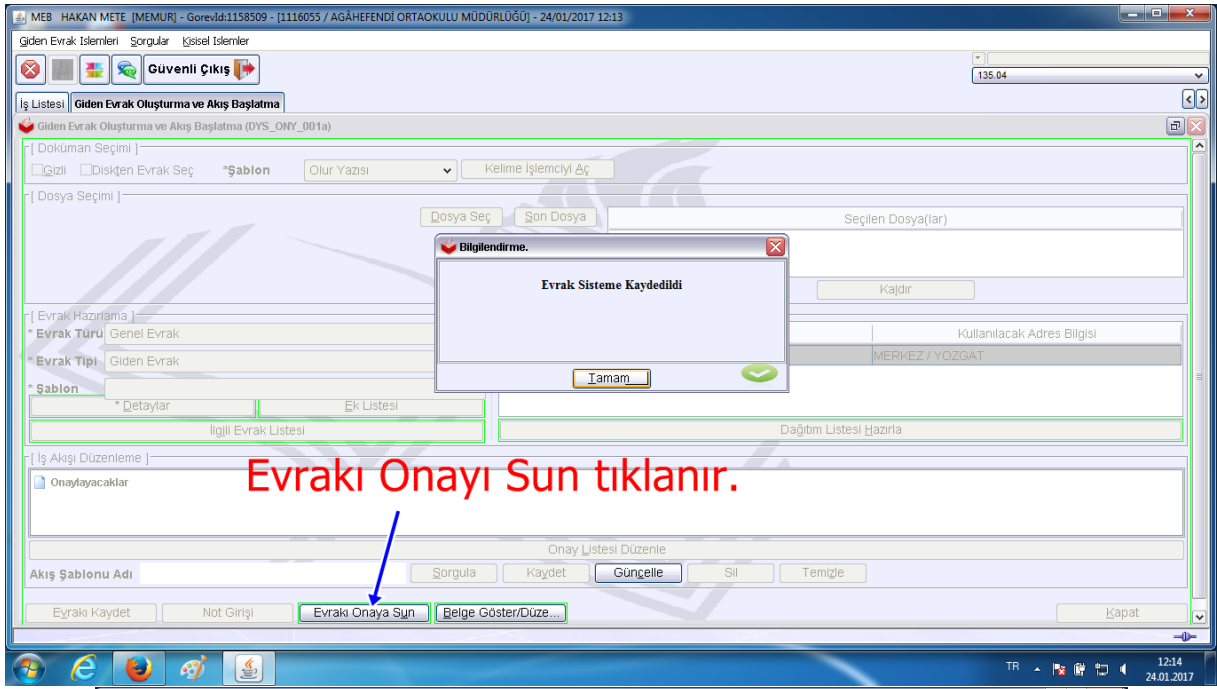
MEB HAKAN METE [MEMUR] - GorevId:1158509 - [1116055 / AGÂHEFENDİ ORTAOKULU MÜDÜRLÜĞÜ] - 24/01/2017 12:13

Giden Evrak Islemleri Sorgular Kisisel Islemler

Güvenli Çıkış

135.04

İş Listesi Giden Evrak Oluşturma ve Akış Başlatma

Giden Evrak Oluşturma ve Akış Başlatma (DYS_ONY_001a)

[ Doküman Seçimi ]
Gizli Diskten Evrak Seç *Şablon Olur Yazısı Kelime İşlemciyi Aç

[ Dosya Seçimi ]
Dosya Seç Son Dosya Seçilen Dosya(lar)
Kaldır

[ Evrak Hazırlama ]
* Evrak Türü Genel Evrak
* Evrak Tipi Giden Evrak
* Şablon
* Detaylar Ek Listesi
İlgili Evrak Listesi
Kullanılacak Adres Bilgisi
MERKEZ / YOZGAT
Dağıtım Listesi Hazırla

Bilgilendirme.
Evrak Sisteme Kaydedildi
Tamam

[ İş Akışı Düzenleme ]
Onaylayacaklar

Evrakı Onayı Sun tıklanır.

Onay Listesi Düzenle
Akış Şablonu Adı Sorgula Kaydet Güncelle Sil Temizle

Evrakı Kaydet Not Girişi Evrakı Onaya Sun Belge Göster/Düze... Kapat

TR 12:14 24.01.2017